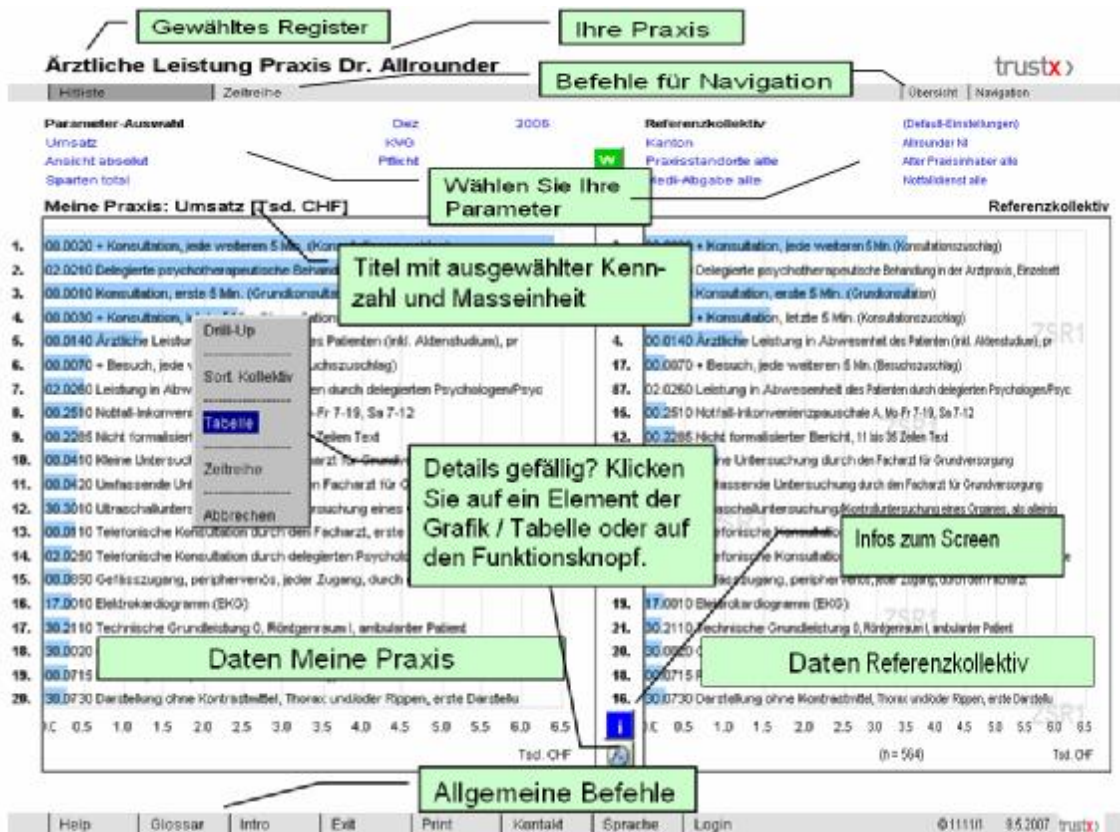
Gewähltes Register

Ihre Praxis

Ärztliche Leistung Praxis Dr. Allrounder

trustx

Befehle für Navigation

Hitliste | Zeitreihe

Übersicht | Navigation

Parameter-Auswahl
Umsatz
Ansicht absolut
Sparten total

Dez
KVG
Pflicht

2006

W

Referenzkollektiv
Kanton NI
Praxisstandorte alle
Medi-Abgabe alle

(Default-Einstellungen)
Allrounder NI
Alter Praxisinhaber alle
Notfalldienst alle

Wählen Sie Ihre Parameter

Meine Praxis: Umsatz [Tsd. CHF]

Referenzkollektiv

Titel mit ausgewählter Kennzahl und Masseinheit

1. 00.0020 + Konsultation, jede weiteren 5 Min. (Konsultationszuschlag)
2. 02.0260 Delegierte psychotherapeutische Behand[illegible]
3. 00.0010 Konsultation, erste 5 Min. (Grundkonsult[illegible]
4. 00.0030 + Konsultation, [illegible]
5. 00.0140 Ärztliche Leistun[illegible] es Patienten (inkl. Aktenstudium), pr
6. 00.0070 + Besuch, jede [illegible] uchszuschlag)
7. 02.0260 Leistung in Abw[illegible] en durch delegierten Psychologen/Psyc
8. 00.2510 Notfall-Inkonveni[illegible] Fr 7-19, Sa 7-12
9. 00.2285 Nicht formalisier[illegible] Zeilen Text
10. 00.0410 Kleine Untersuch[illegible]
11. 00.0420 Umfassende Unt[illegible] Facharzt für G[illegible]
12. 30.3010 Ultraschalluntersu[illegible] rsuchung eines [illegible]
13. 00.0110 Telefonische Konsultation durch den Facharzt, erste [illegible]
14. 02.0250 Telefonische Konsultation durch delegierten Psycholo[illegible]
15. 00.0850 Gefässzugang, peripher venös, jeder Zugang, durch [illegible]
16. 17.0010 Elektrokardiogramm (EKG)
17. 39.2110 Technische Grundleistung 0, Röntgenraum I, ambulanter Patient
18. 39.0020 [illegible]
19. 00.0715 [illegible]
20. 39.0730 Darstellung ohne Kontrastmittel, Thorax und/oder Rippen, erste Darstellu

Drill-Up
Sort. Kollektiv
Tabelle
Zeitreihe
Abbrechen

1. 00.0020 + Konsultation, jede weiteren 5 Min. (Konsultationszuschlag)
2. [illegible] Delegierte psychotherapeutische Behandlung in der Arztpraxis, Einzelsett
3. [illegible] Konsultation, erste 5 Min. (Grundkonsultation)
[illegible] + Konsultation, letzte 5 Min. (Konsultationszuschlag)
4. 00.0140 Ärztliche Leistung in Abwesenheit des Patienten (inkl. Aktenstudium), pr
17. 00.0070 + Besuch, jede weiteren 5 Min. (Besuchszuschlag)
87. 02.0260 Leistung in Abwesenheit des Patienten durch delegierten Psychologen/Psyc
16. 00.2510 Notfall-Inkonvenienzpauschale A, Mo-Fr 7-19, Sa 7-12
12. 00.2285 Nicht formalisierter Bericht, 11 bis 35 Zeilen Text
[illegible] Untersuchung durch den Facharzt für Grundversorgung
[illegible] Untersuchung durch den Facharzt für Grundversorgung
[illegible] Ultraschalluntersuchung Kontrolluntersuchung eines Organes, als alleinig
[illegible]
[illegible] Gefässzugang, peripher venös, jeder Zugang, durch den Facharzt
19. 17.0010 Elektrokardiogramm (EKG)
21. 39.2110 Technische Grundleistung 0, Röntgenraum I, ambulanter Patient
20. 39.0020 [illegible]
18. 00.0715 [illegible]
16. 39.0730 Darstellung ohne Kontrastmittel, Thorax und/oder Rippen, erste Darstellu

ZSR1

Details gefällig? Klicken Sie auf ein Element der Grafik / Tabelle oder auf den Funktionsknopf.

Infos zum Screen

Daten Meine Praxis

Daten Referenzkollektiv

0.0 0.5 1.0 1.5 2.0 2.5 3.0 3.5 4.0 4.5 5.0 5.5 6.0 6.5
Tsd. CHF

i

0.0 0.5 1.0 1.5 2.0 2.5 3.0 3.5 4.0 4.5 5.0 5.5 6.0 6.5
(n = 564)
Tsd. CHF

Allgemeine Befehle

Help | Glossar | Intro | Exit | Print | Kontakt | Sprache | Login

©1111/1 9.5.2007 trustx